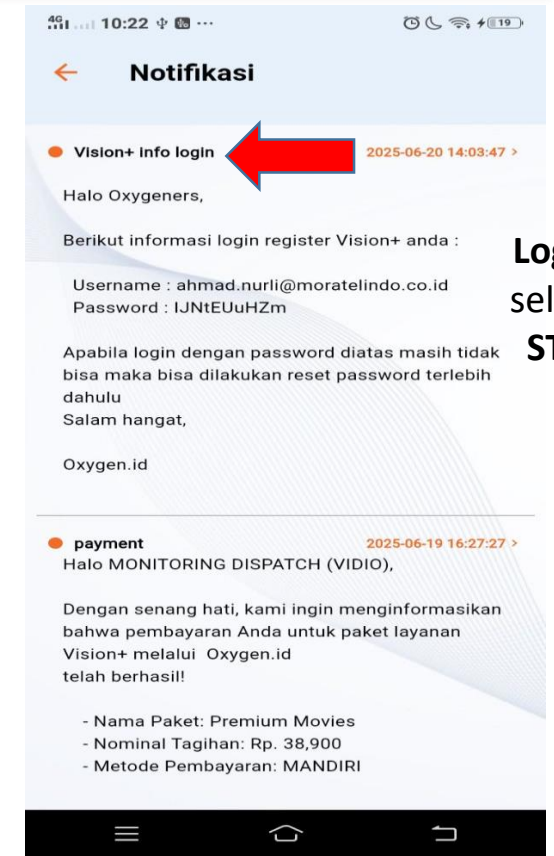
4G 10:22 19

Notifikasi

Vision+ info login 2025-06-20 14:03:47 >

Halo Oxygeners,

Berikut informasi login register Vision+ anda :

Username : ahmad.nurli@moratelindo.co.id
Password : IJNtEUuHZm

Apabila login dengan password diatas masih tidak bisa maka bisa dilakukan reset password terlebih dahulu
Salam hangat,

Oxygen.id

payment 2025-06-19 16:27:27 >
Halo MONITORING DISPATCH (VIDIO),

Dengan senang hati, kami ingin menginformasikan bahwa pembayaran Anda untuk paket layanan Vision+ melalui Oxygen.id telah berhasil!

- Nama Paket: Premium Movies
- Nominal Tagihan: Rp. 38,900
- Metode Pembayaran: MANDIRI

Log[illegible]
sel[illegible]
ST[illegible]